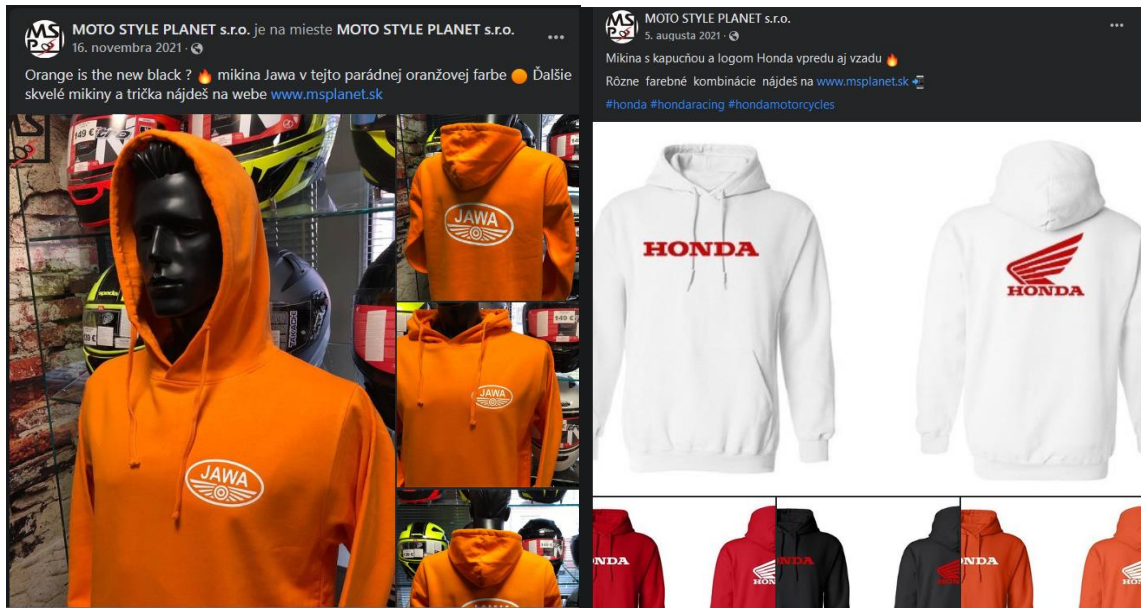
MSP MOTO STYLE PLANET s.r.o. je na mieste MOTO STYLE PLANET s.r.o.
16. novembra 2021 ·
...

Orange is the new black ? 🔥 mikina Jawa v tejto parádnej oranžovej farbe 🟠 Ďalšie skvelé mikiny a trička nájdeš na webe www.msplanet.sk

JAWA

JAWA

JAWA

MSP MOTO STYLE PLANET s.r.o.
5. augusta 2021 ·
...

Mikina s kapucňou a logom Honda vpredu aj vzadu 🔥

Rôzne farebné kombinácie nájdeš na www.msplanet.sk

#honda #hondaracing #hondamotorcycles

HONDA

HONDA

NDA

HON

NDA

NDA

HON